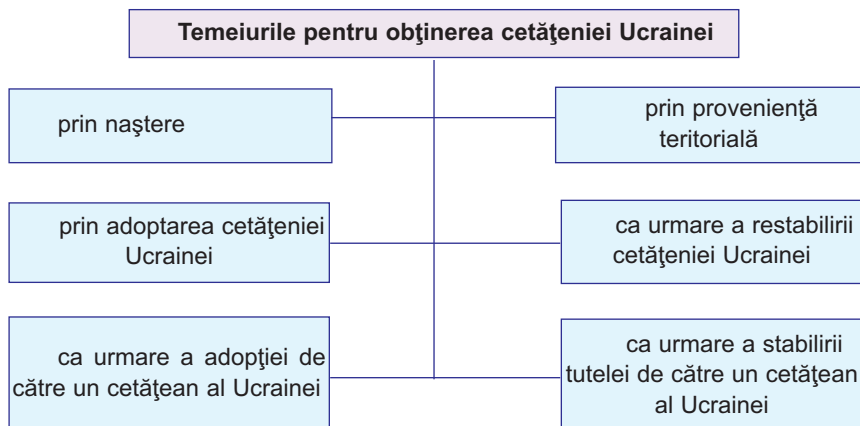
Temeiurile pentru obţinerea cetăţeniei Ucrainei

prin naştere

prin provenienţă teritorială

prin adoptarea cetăţeniei Ucrainei

ca urmare a restabilirii cetăţeniei Ucrainei

ca urmare a adopţiei de către un cetăţean al Ucrainei

ca urmare a stabilirii tutelei de către un cetăţean al Ucrainei